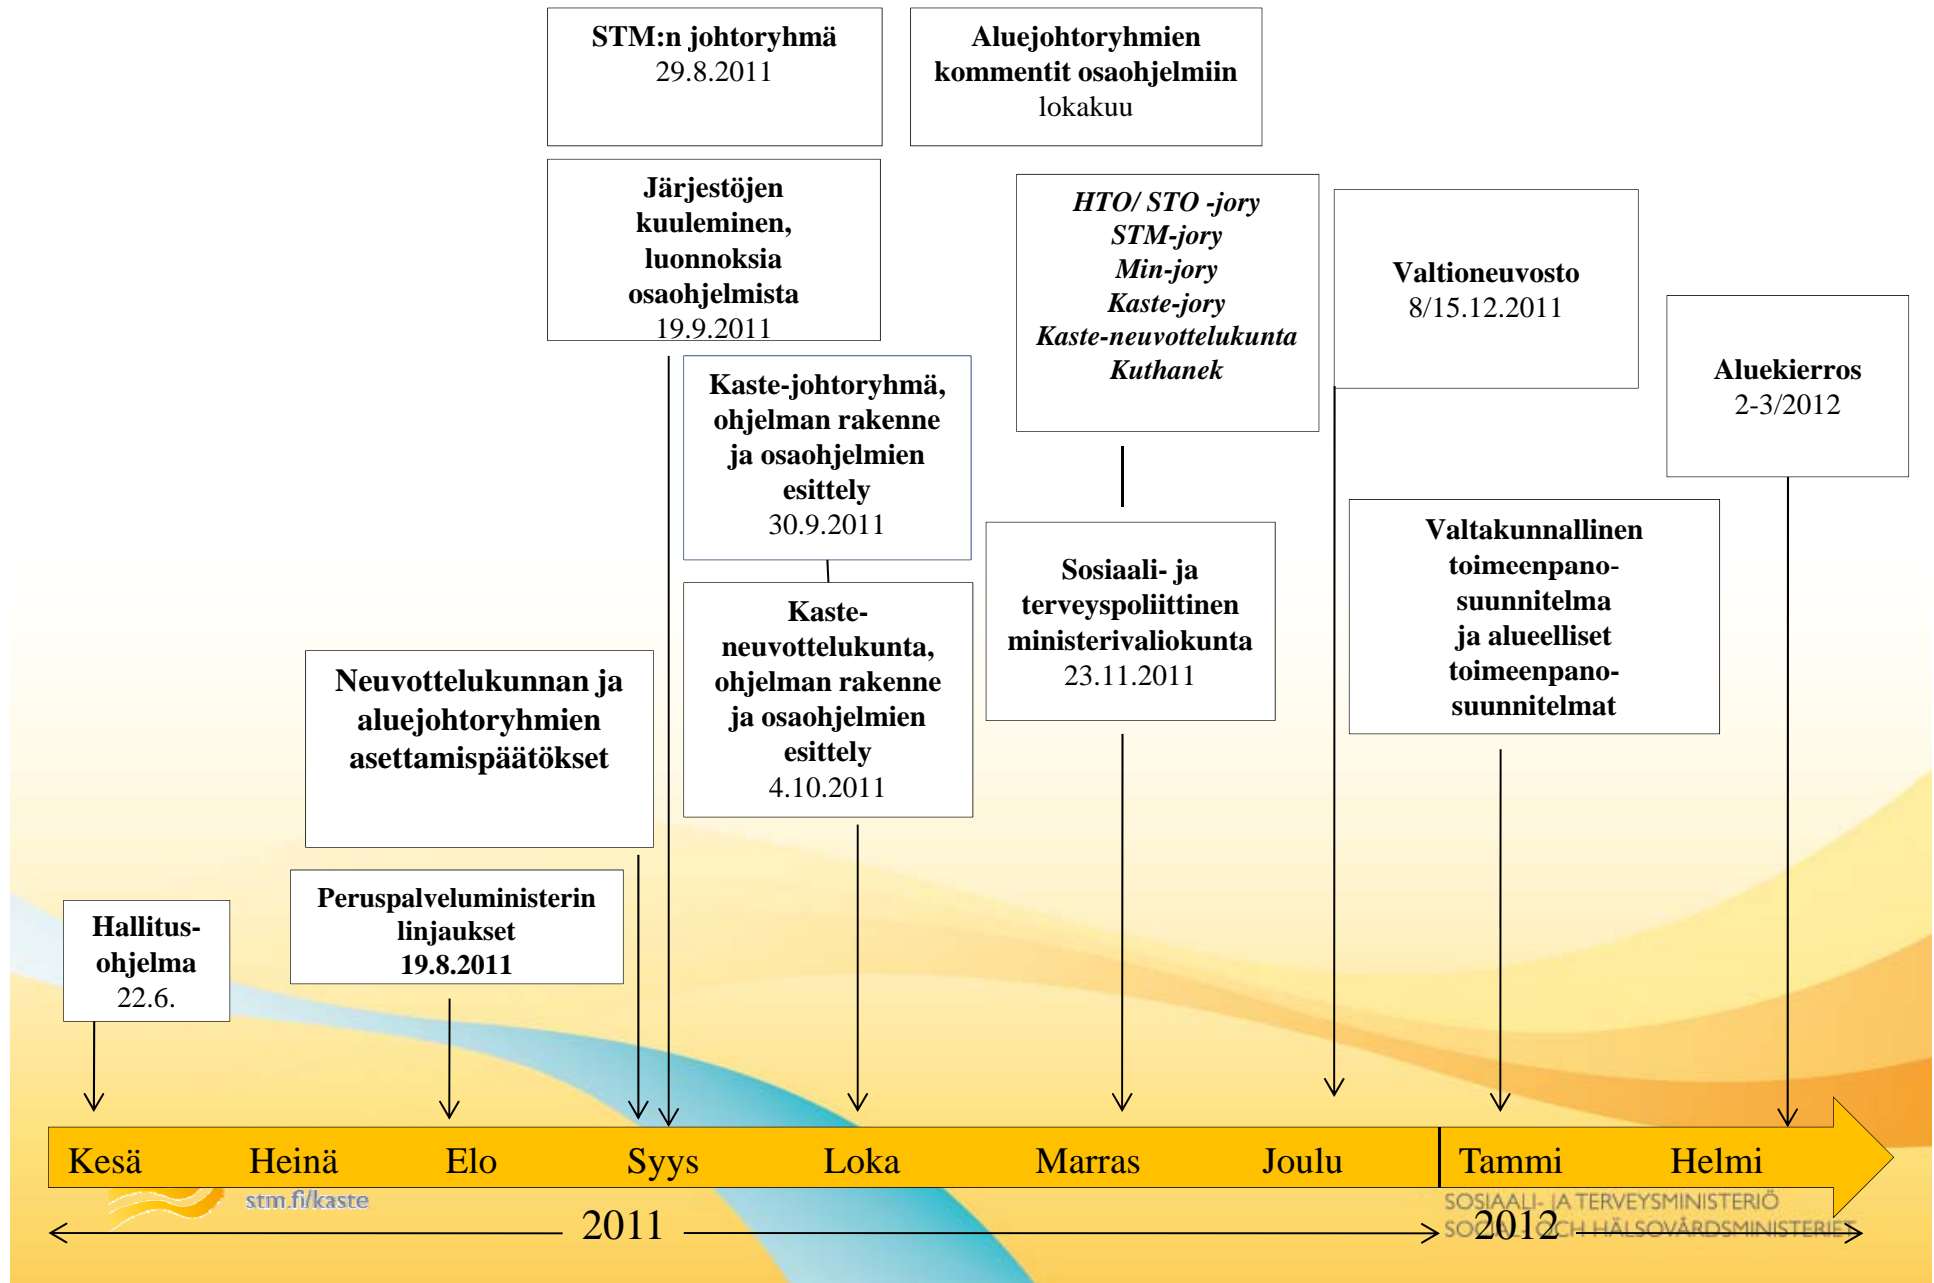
STM:n johtoryhmä
29.8.2011

Aluejohtoryhmien kommentit osaohjelmiin
lokakuu

Järjestöjen kuuleminen, luonnoksia osaohjelmista
19.9.2011

HTO/ STO -jory
STM-jory
Min-jory
Kaste-jory
Kaste-neuvottelukunta
Kuthanek

Valtioneuvosto
8/15.12.2011

Aluekierros
2-3/2012

Kaste-johtoryhmä, ohjelman rakenne ja osaohjelmien esittely
30.9.2011

Sosiaali- ja terveyspoliittinen ministerivaliokunta
23.11.2011

Valtakunnallinen toimeenpano-suunnitelma ja alueelliset toimeenpano-suunnitelmat

Neuvottelukunnan ja aluejohtoryhmien asettamispäätökset

Kaste-neuvottelukunta, ohjelman rakenne ja osaohjelmien esittely
4.10.2011

Peruspalveluministerin linjaukset
19.8.2011

Hallitus-ohjelma
22.6.

Kesä Heinä Elo Syys Loka Marras Joulu Tammi Helmi

stm.fi/kaste

2011

SOSIAALI- JA TERVEYSMINISTERIÖ
SOCIAL- OCH HÄLSOVÅRDSMINISTERIET

2012